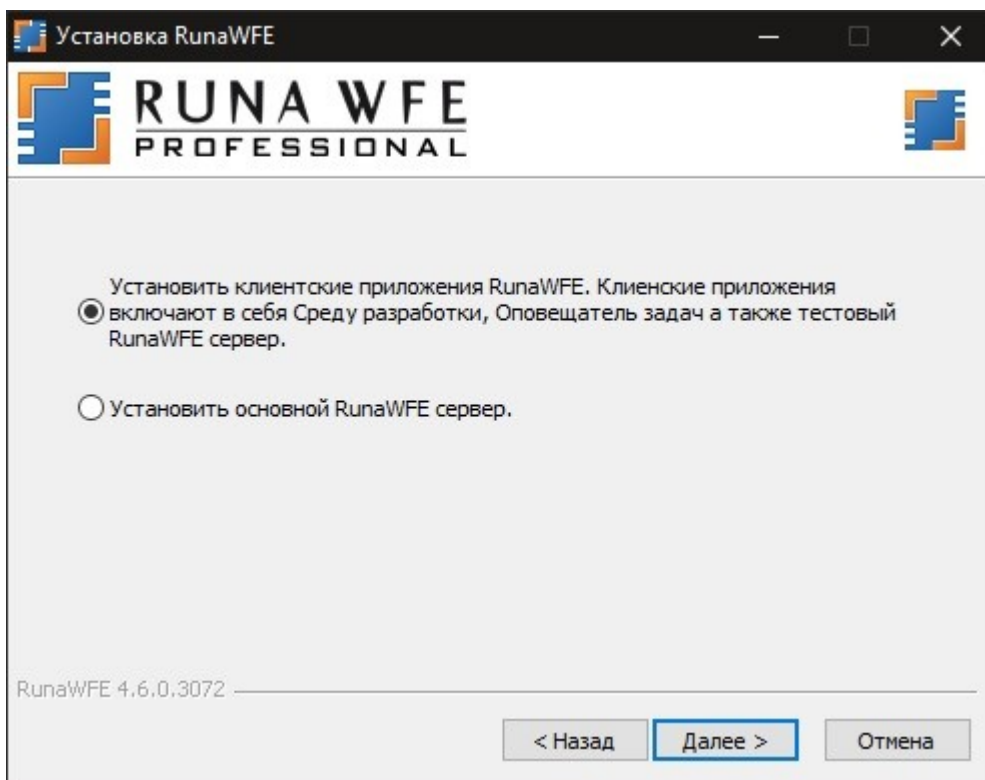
Установка RunaWFE

RUNA WFE
PROFESSIONAL

Установить клиентские приложения RunaWFE. Клиенские приложения включают в себя Среду разработки, Оповещатель задач а также тестовый RunaWFE сервер.

Установить основной RunaWFE сервер.

RunaWFE 4.6.0.3072

< Назад | Далее > | Отмена